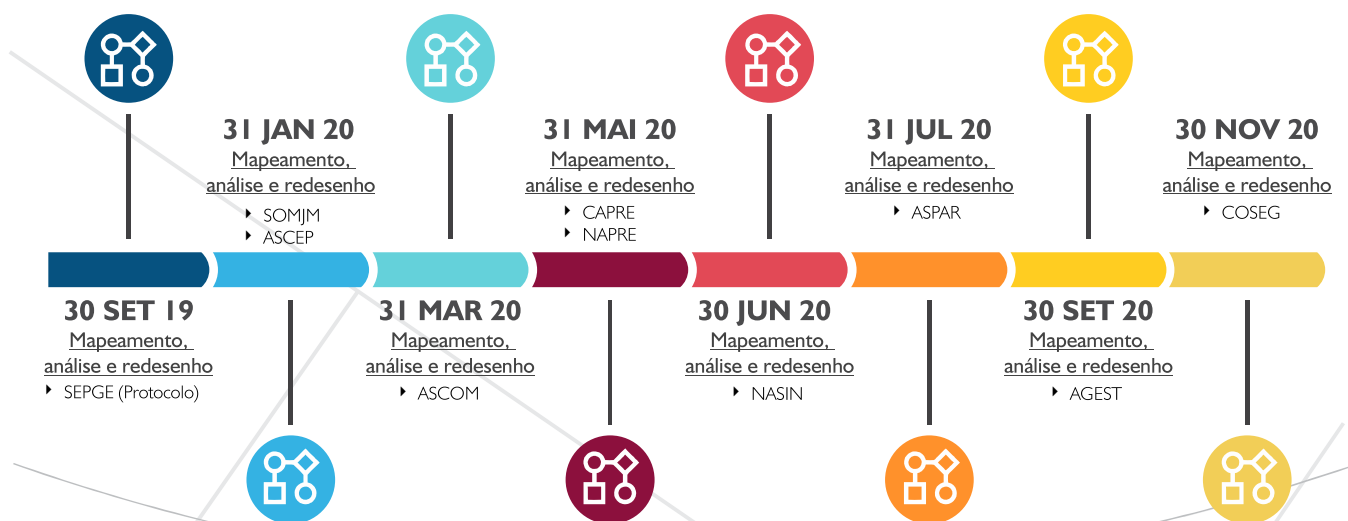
31 JAN 20
Mapeamento, análise e redesenho
SOMJM
ASCEP

31 MAI 20
Mapeamento, análise e redesenho
CAPRE
NAPRE

31 JUL 20
Mapeamento, análise e redesenho
ASPAR

30 NOV 20
Mapeamento, análise e redesenho
COSEG

30 SET 19
Mapeamento, análise e redesenho
SEPGE (Protocolo)

31 MAR 20
Mapeamento, análise e redesenho
ASCOM

30 JUN 20
Mapeamento, análise e redesenho
NASIN

30 SET 20
Mapeamento, análise e redesenho
AGEST